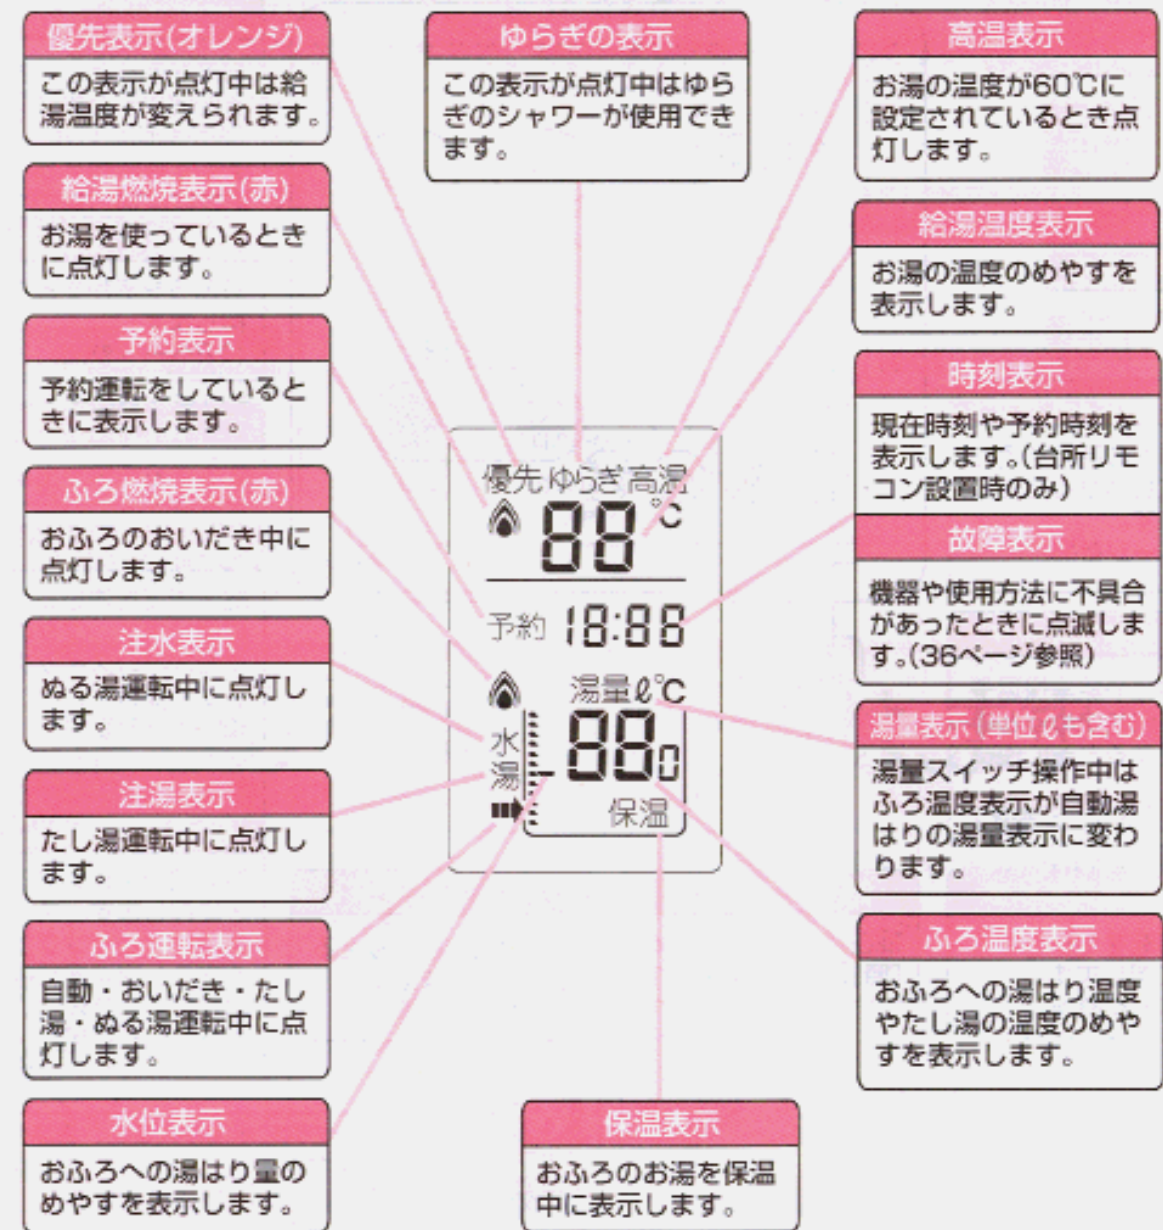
優先表示(オレンジ)
この表示が点灯中は給湯温度が変えられます。

給湯燃焼表示(赤)
お湯を使っているときに点灯します。

予約表示
予約運転をしているときに表示します。

ふろ燃焼表示(赤)
おふろのおいだき中に点灯します。

注水表示
ぬる湯運転中に点灯します。

注湯表示
たし湯運転中に点灯します。

ふろ運転表示
自動・おいだき・たし湯・ぬる湯運転中に点灯します。

水位表示
おふろへの湯はり量のめやすを表示します。

ゆらぎの表示
この表示が点灯中はゆらぎのシャワーが使用できます。

優先 ゆらぎ 高温
88 ℃
予約 18:88
湯量 ℓ ℃
水
湯
880
保温

保温表示
おふろのお湯を保温中に表示します。

高温表示
お湯の温度が60℃に設定されているとき点灯します。

給湯温度表示
お湯の温度のめやすを表示します。

時刻表示
現在時刻や予約時刻を表示します。(台所リモコン設置時のみ)

故障表示
機器や使用方法に不具合があったときに点滅します。(36ページ参照)

湯量表示(単位ℓも含む)
湯量スイッチ操作中はふろ温度表示が自動湯はりの湯量表示に変わります。

ふろ温度表示
おふろへの湯はり温度やたし湯の温度のめやすを表示します。